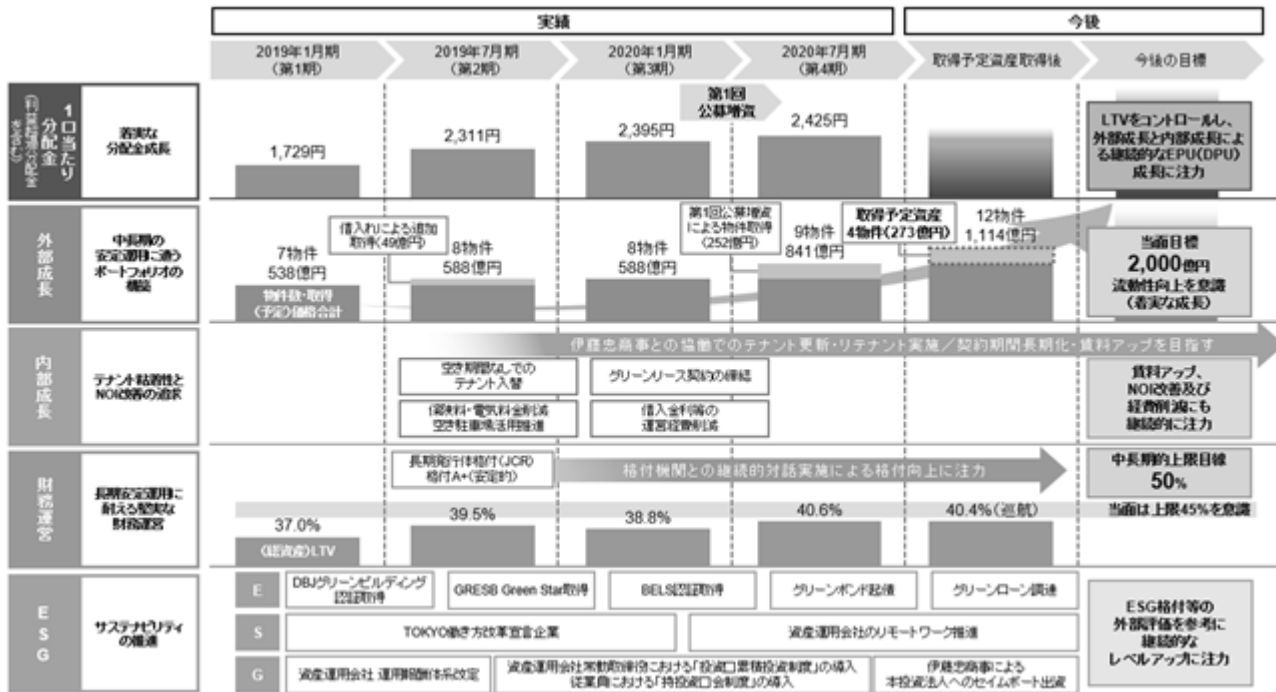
実績

今後

2019年1月期（第1期）

2019年7月期（第2期）

2020年1月期（第3期）

2020年7月期（第4期）

取得予定資産取得後

今後の目標

1口当たり分配金（利益超過分配金を含む）

着実な分配金成長

1,729円

2,311円

第1回公募増資

2,395円

2,425円

LTVをコントロールし、外部成長と内部成長による継続的なEPU(DPU)成長に注力

外部成長

中長期の安定運用に適うポートフォリオの構築

借入れによる追加取得(49億円)

第1回公募増資による物件取得（252億円）

取得予定資産 4物件(273億円)

7物件 538億円

物件数・取得（予定）価格合計

8物件 588億円

8物件 588億円

9物件 841億円

12物件 1,114億円

当面目標 2,000億円 流動性向上を意識（着実な成長）

内部成長

テナント粘着性とNOI改善の追求

伊藤忠商事との協働でのテナント更新・リテナント実施／契約期間長期化・賃料アップを目指す

空き期間なしでのテナント入替

グリーンリース契約の締結

保険料・電気料金削減 空き駐車場活用推進

借入金利等の運営経費削減

賃料アップ、NOI改善及び経費削減にも継続的に注力

財務運営

長期安定運用に耐える堅実な財務運営

長期発行体格付(JCR) 格付A+(安定的)

格付機関との継続的対話実施による格付向上に注力

中長期的上限目線 50%

当面は上限45%を意識

37.0%

（総資産）LTV

39.5%

38.8%

40.6%

40.4%（巡航）

ESG

サステナビリティの推進

E

DBJグリーンビルディング認証取得

GRESB Green Star取得

BELS認証取得

グリーンボンド起債

グリーンローン調達

S

TOKYO働き方改革宣言企業

資産運用会社のリモートワーク推進

G

資産運用会社 運用報酬体系改定

資産運用会社常勤取締役における「投資口累積投資制度」の導入 従業員における「持投資口会制度」の導入

伊藤忠商事による本投資法人へのセイムボート出資

ESG格付等の外部評価を参考に継続的なレベルアップに注力